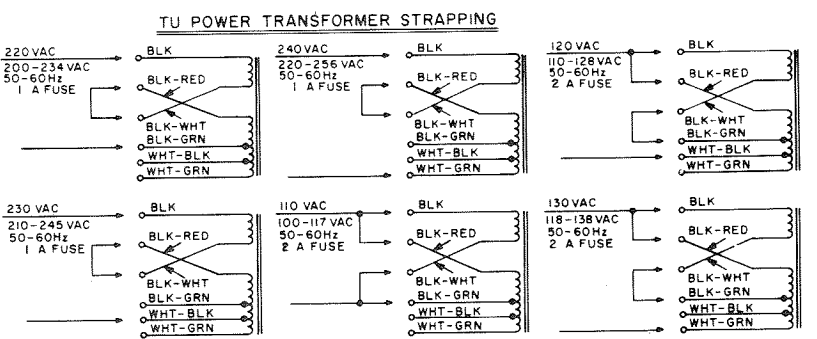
TU POWER TRANSFORMER STRAPPING

220 VAC
200-234 VAC
50-60Hz
1 A FUSE
BLK
BLK-RED
BLK-WHT
BLK-GRN
WHT-BLK
WHT-GRN

240 VAC
220-256 VAC
50-60Hz
1 A FUSE
BLK
BLK-RED
BLK-WHT
BLK-GRN
WHT-BLK
WHT-GRN

120 VAC
110-128 VAC
50-60Hz
2 A FUSE
BLK
BLK-RED
BLK-WHT
BLK-GRN
WHT-BLK
WHT-GRN

230 VAC
210-245 VAC
50-60Hz
1 A FUSE
BLK
BLK-RED
BLK-WHT
BLK-GRN
WHT-BLK
WHT-GRN

110 VAC
100-117 VAC
50-60Hz
2 A FUSE
BLK
BLK-RED
BLK-WHT
BLK-GRN
WHT-BLK
WHT-GRN

130 VAC
118-138 VAC
50-60Hz
2 A FUSE
BLK
BLK-RED
BLK-WHT
BLK-GRN
WHT-BLK
WHT-GRN